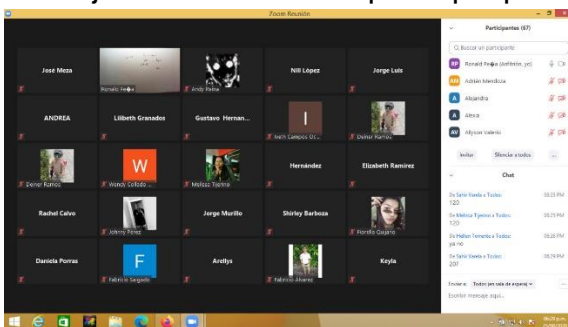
Zoom Reunión

José Meza
Ronald Peña
Andy Peña
Nili López
Jorge Luis

ANDREA
Lilibeth Granados
Gustavo Hernan...
I
Iveth Campos Or...
Deiner Ramos

Deiner Ramos
W
Wendy Collado ...
Melissa Tijerino
Hernández
Elizabeth Ramírez

Rachel Calvo
Johnny Pérez
Jorge Murillo
Shirley Barboza
Fiorella Gajardo

Daniela Porras
F
Fabricio Salgado
Arellys
Fabricio Álvarez
Keyla

Participantes (67)
Buscar un participante
RP Ronald Peña (Anfitrión, yo)
AM Adrián Mendoza
A Alejandra
A Alexa
AV Allyson Valerio
Invitar
Silenciar a todos
...

Chat
De Sahil Sileda a Todos: 120 08:25 PM
De Melissa Tijerino a Todos: 120 08:25 PM
De Nidian Fernandez a Todos: ya no 08:26 PM
De Sahil Sileda a Todos: 200 08:29 PM

Enviar a: Todos (en sala de espera)
Escribir mensaje aquí...